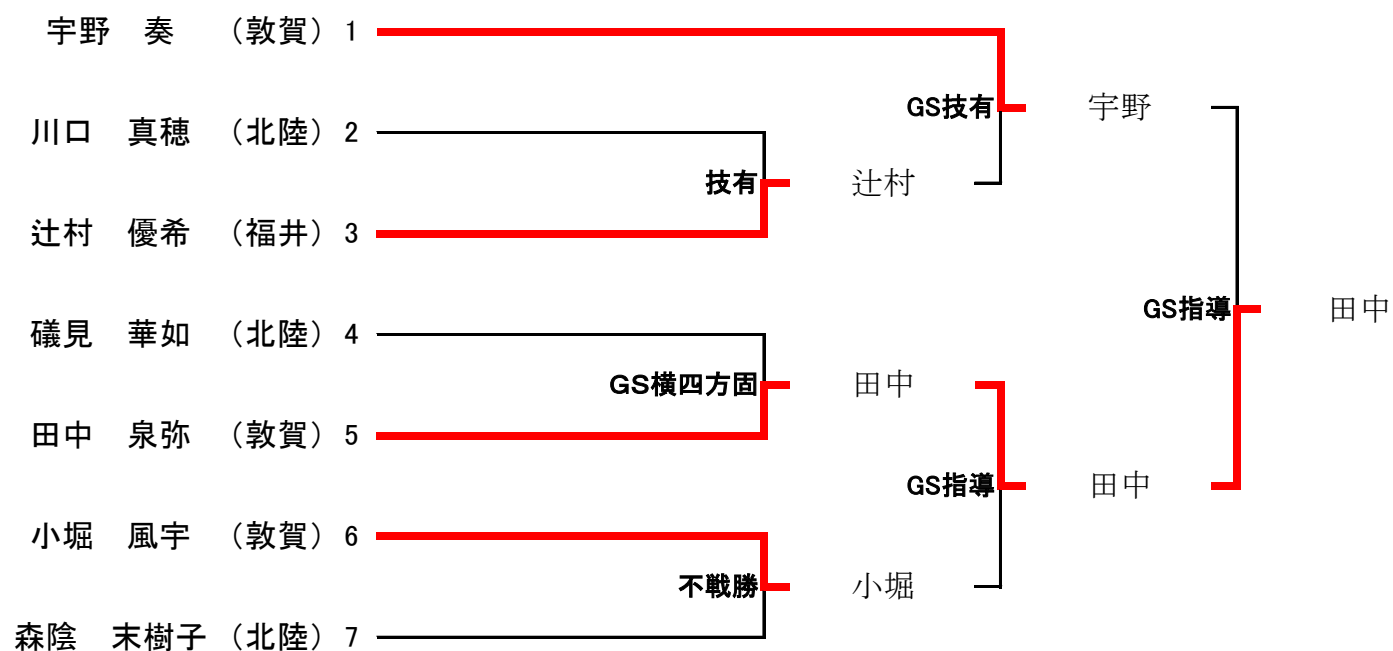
宇野　奏　（敦賀）1
川口　真穂　（北陸）2
辻村　優希　（福井）3
礒見　華如　（北陸）4
田中　泉弥　（敦賀）5
小堀　風宇　（敦賀）6
森陰　末樹子（北陸）7

技有
辻村
GS横四方固
田中
不戦勝
小堀

GS技有
宇野
GS指導
田中

GS指導
田中